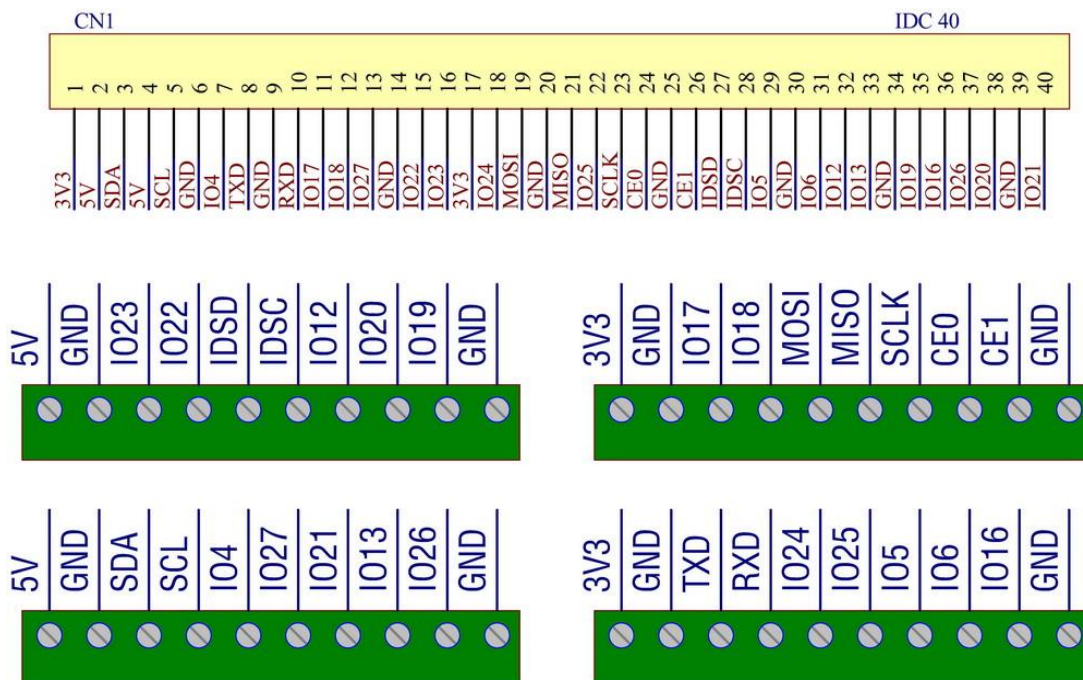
CN1

IDC 40

1 2 3 4 5 6 7 8 9 10 11 12 13 14 15 16 17 18 19 20 21 22 23 24 25 26 27 28 29 30 31 32 33 34 35 36 37 38 39 40

3V3 5V SDA 5V SCL GND IO4 TXD GND RXD IO17 IO18 IO27 GND IO22 IO23 3V3 IO24 MOSI GND MISO IO25 SCLK CE0 GND CE1 IDSD IDSC IO5 GND IO6 IO12 IO13 GND IO19 IO16 IO26 IO20 GND IO21

5V GND IO23 IO22 IDSD IDSC IO12 IO20 IO19 GND

3V3 GND IO17 IO18 MOSI MISO SCLK CE0 CE1 GND

5V GND SDA SCL IO4 IO27 IO21 IO13 IO26 GND

3V3 GND TXD RXD IO24 IO25 IO5 IO6 IO16 GND